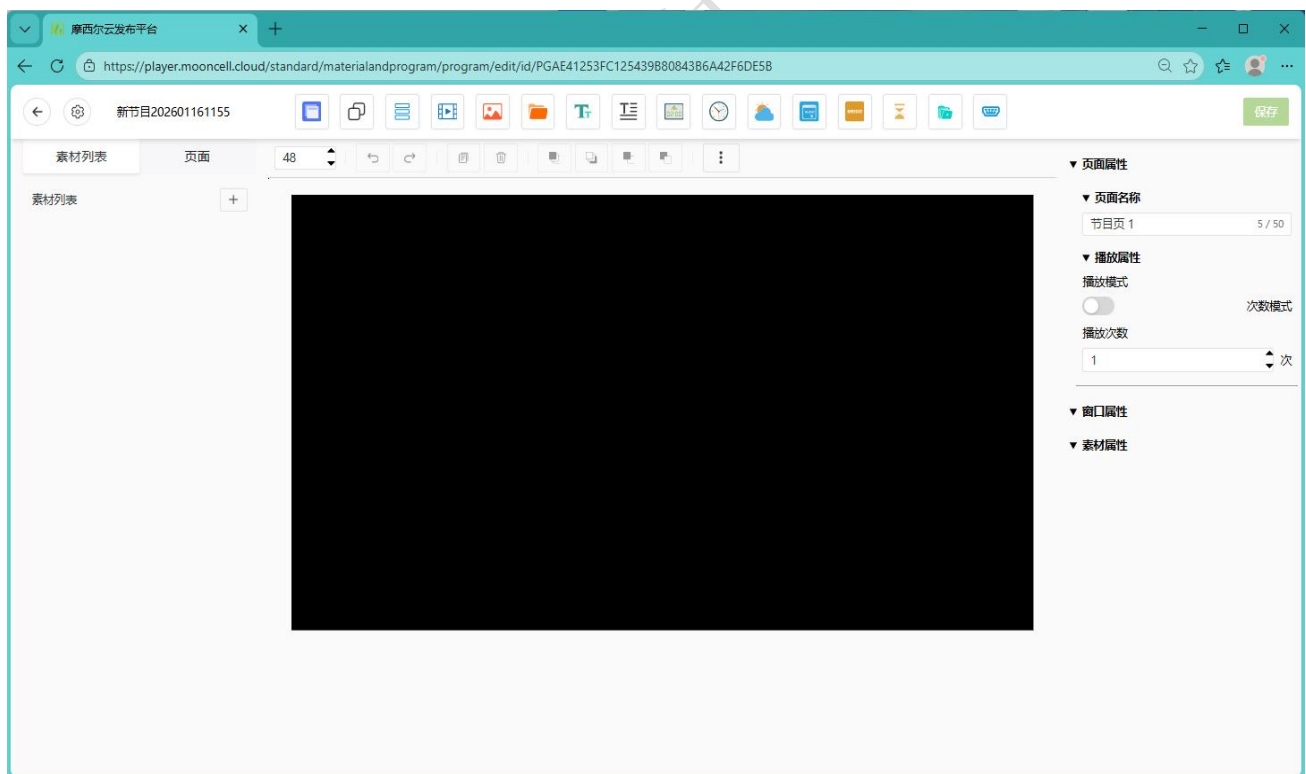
摩西尔云发布平台

https://player.mooncell.cloud/standard/materialandprogram/program/edit/id/PGAE41253FC125439B80843B6A42F6DE5B

新节目202601161155

保存

素材列表 页面

48

素材列表 +

▼ 页面属性

▼ 页面名称

节目页 1 5 / 50

▼ 播放属性

播放模式

次数模式

播放次数

1 次

▼ 窗口属性

▼ 素材属性